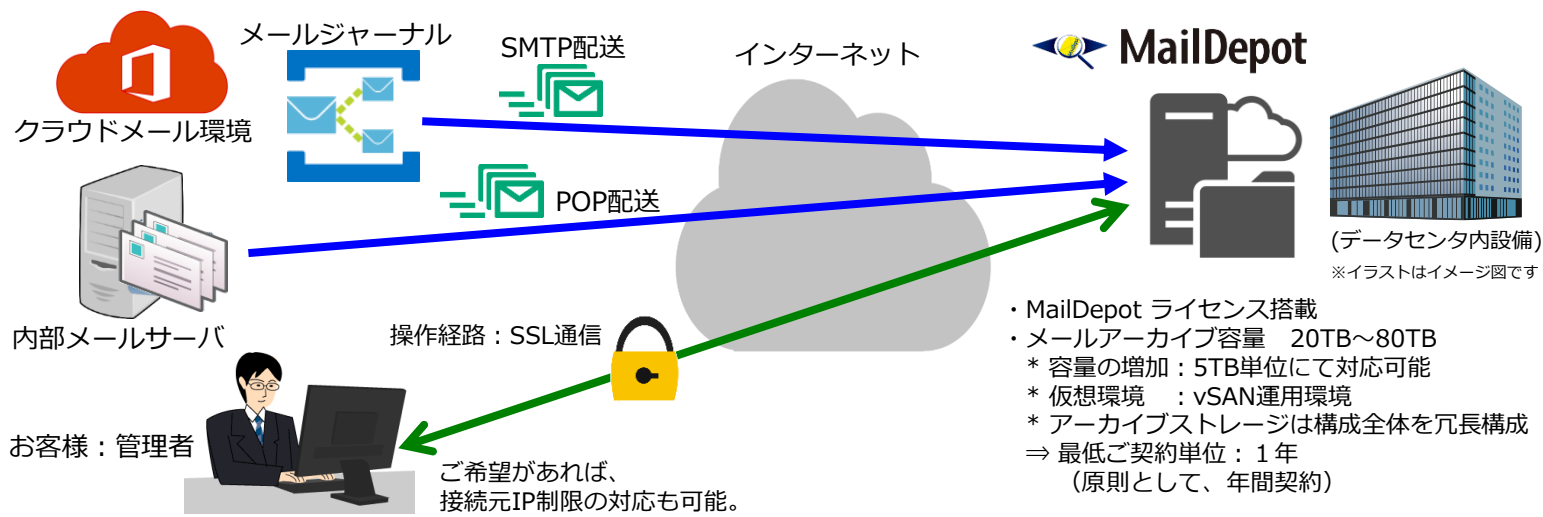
メールジャーナル

クラウドメール環境

SMTP配送

POP配送

インターネット

MailDepot

(データセンタ内設備)

※イラストはイメージ図です

内部メールサーバ

操作経路：SSL通信

お客様：管理者

ご希望があれば、
接続元IP制限の対応も可能。

・MailDepot ライセンス搭載
・メールアーカイブ容量　20TB～80TB
　＊ 容量の増加：5TB単位にて対応可能
　＊ 仮想環境　：vSAN運用環境
　＊ アーカイブストレージは構成全体を冗長構成
　⇒ 最低ご契約単位：１年
　　（原則として、年間契約）